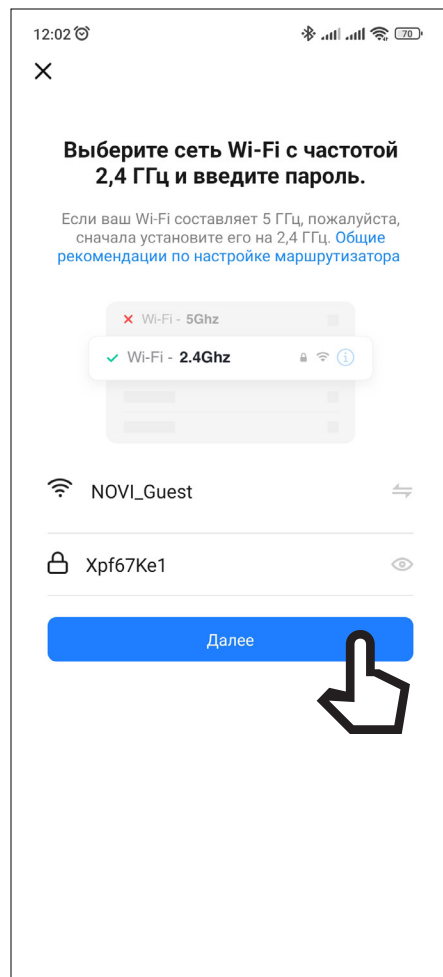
12:02 70

×

Выберите сеть Wi-Fi с частотой 2,4 ГГц и введите пароль.

Если ваш Wi-Fi составляет 5 ГГц, пожалуйста, сначала установите его на 2,4 ГГц. Общие рекомендации по настройке маршрутизатора

× Wi-Fi - 5Ghz

✓ Wi-Fi - 2.4Ghz

NOVI_Guest

Xpf67Ke1

Далее